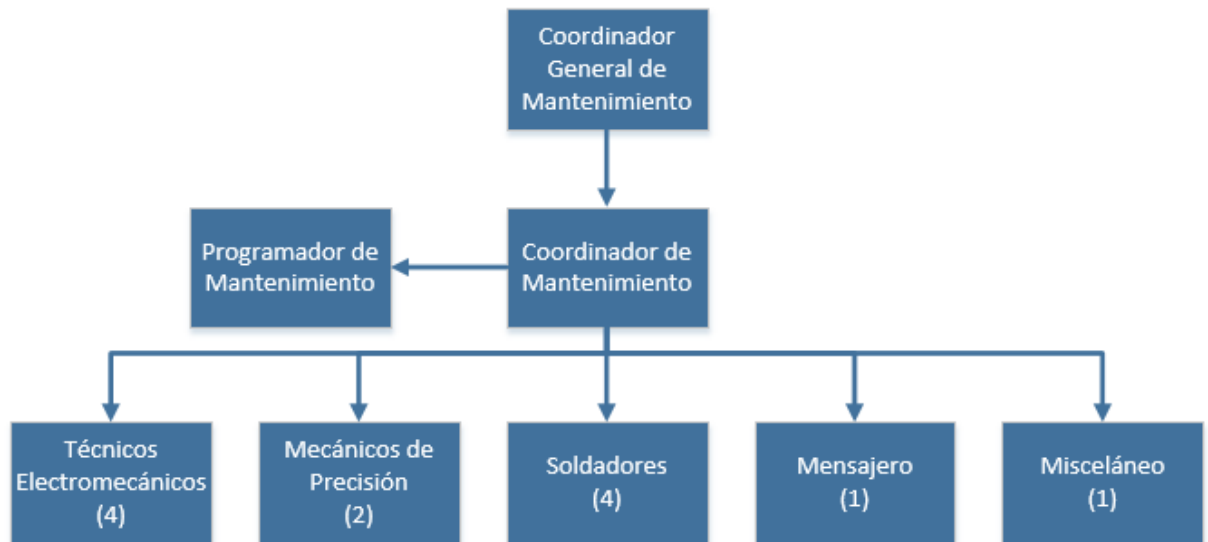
Coordinador General de Mantenimiento

Programador de Mantenimiento

Coordinador de Mantenimiento

Técnicos Electromecánicos (4)

Mecánicos de Precisión (2)

Soldadores (4)

Mensajero (1)

Misceláneo (1)